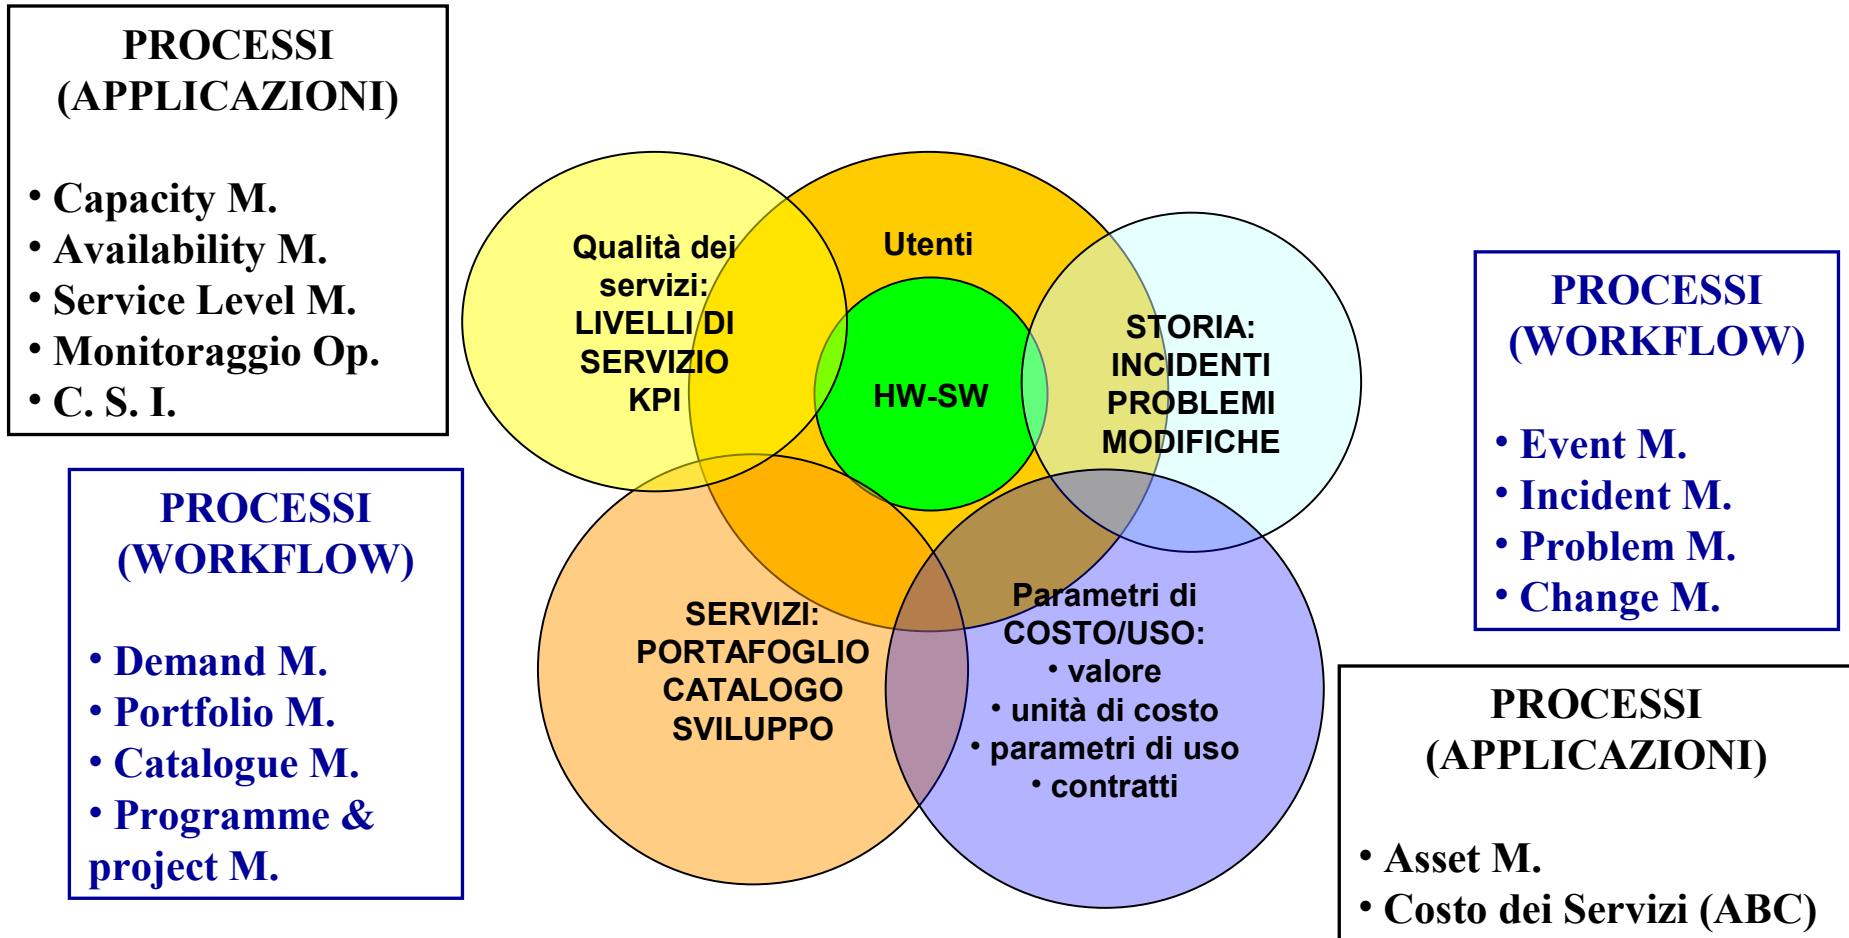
PROCESSI (APPLICAZIONI)

• Capacity M.
• Availability M.
• Service Level M.
• Monitoraggio Op.
• C. S. I.

PROCESSI (WORKFLOW)

• Demand M.
• Portfolio M.
• Catalogue M.
• Programme & project M.

Qualità dei servizi: LIVELLI DI SERVIZIO KPI

Utenti

HW-SW

STORIA: INCIDENTI PROBLEMI MODIFICHE

SERVIZI: PORTAFOGLIO CATALOGO SVILUPPO

Parametri di COSTO/USO:
• valore
• unità di costo
• parametri di uso
• contratti

PROCESSI (WORKFLOW)

• Event M.
• Incident M.
• Problem M.
• Change M.

PROCESSI (APPLICAZIONI)

• Asset M.
• Costo dei Servizi (ABC)